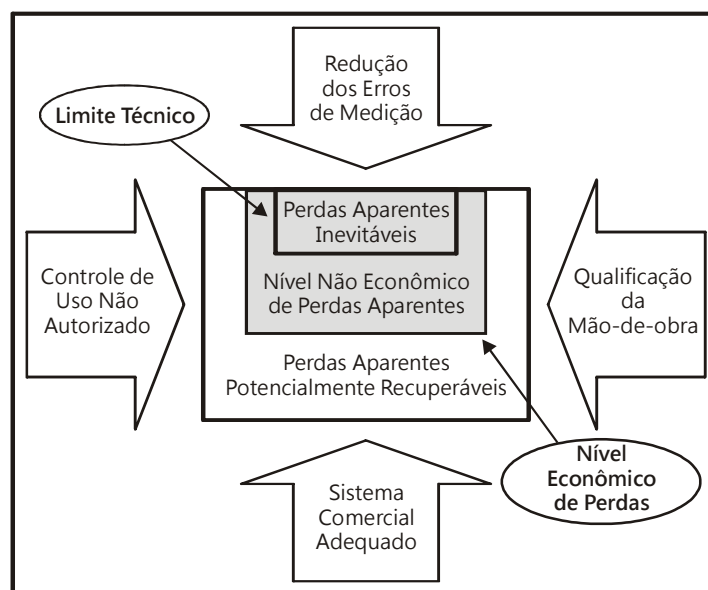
Redução dos Erros de Medição

Limite Técnico

Perdas Aparentes Inevitáveis

Nível Não Econômico de Perdas Aparentes

Controle de Uso Não Autorizado

Qualificação da Mão-de-obra

Perdas Aparentes Potencialmente Recuperáveis

Nível Econômico de Perdas

Sistema Comercial Adequado